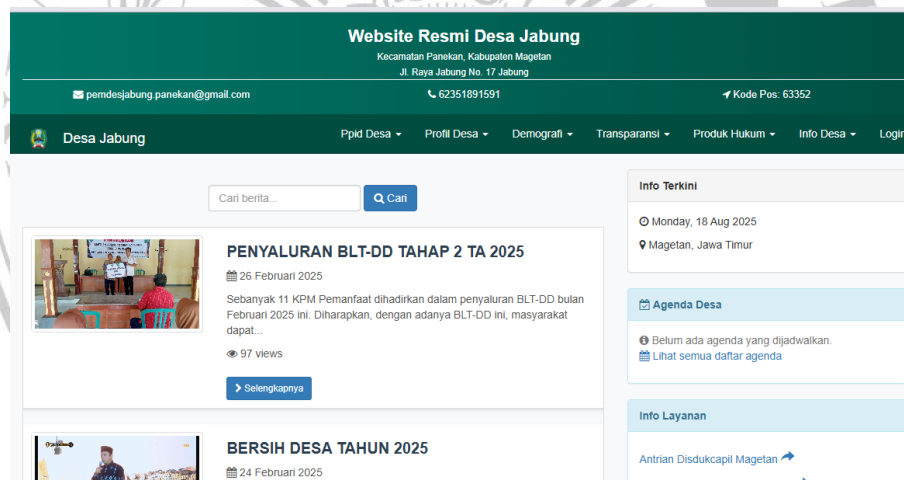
Website Resmi Desa Jabung
Kecamatan Panekan, Kabupaten Magetan
Jl. Raya Jabung No. 17 Jabung

pemdesjabung.panekan@gmail.com
62351891591
Kode Pos: 63352

Desa Jabung
Ppid Desa ▾ Profil Desa ▾ Demografi ▾ Transparansi ▾ Produk Hukum ▾ Info Desa ▾ Login

Cari berita...
Cari

PENYALURAN BLT-DD TAHAP 2 TA 2025
26 Februari 2025
Sebanyak 11 KPM Pemanfaat dihadirkan dalam penyaluran BLT-DD bulan Februari 2025 ini. Diharapkan, dengan adanya BLT-DD ini, masyarakat dapat...
97 views
Selengkapnya

BERSIH DESA TAHUN 2025
24 Februari 2025

Info Terkini
Monday, 18 Aug 2025
Magetan, Jawa Timur

Agenda Desa
Belum ada agenda yang dijadwalkan.
Lihat semua daftar agenda

Info Layanan
Antrian Disdukcapil Magetan